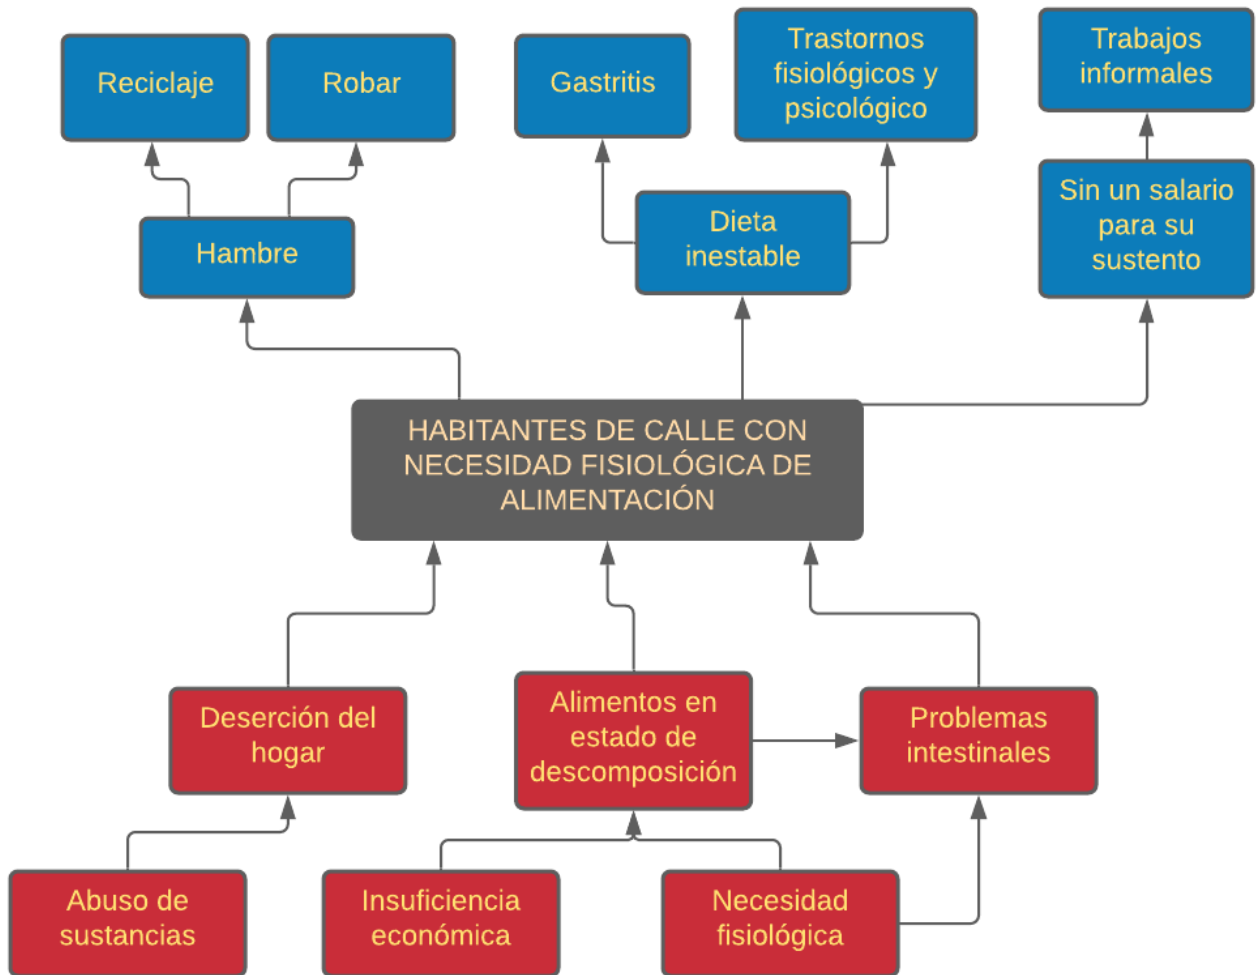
Reciclaje

Robar

Gastritis

Trastornos fisiológicos y psicológico

Trabajos informales

Hambre

Dieta inestable

Sin un salario para su sustento

HABITANTES DE CALLE CON NECESIDAD FISIOLÓGICA DE ALIMENTACIÓN

Deserción del hogar

Alimentos en estado de descomposición

Problemas intestinales

Abuso de sustancias

Insuficiencia económica

Necesidad fisiológica